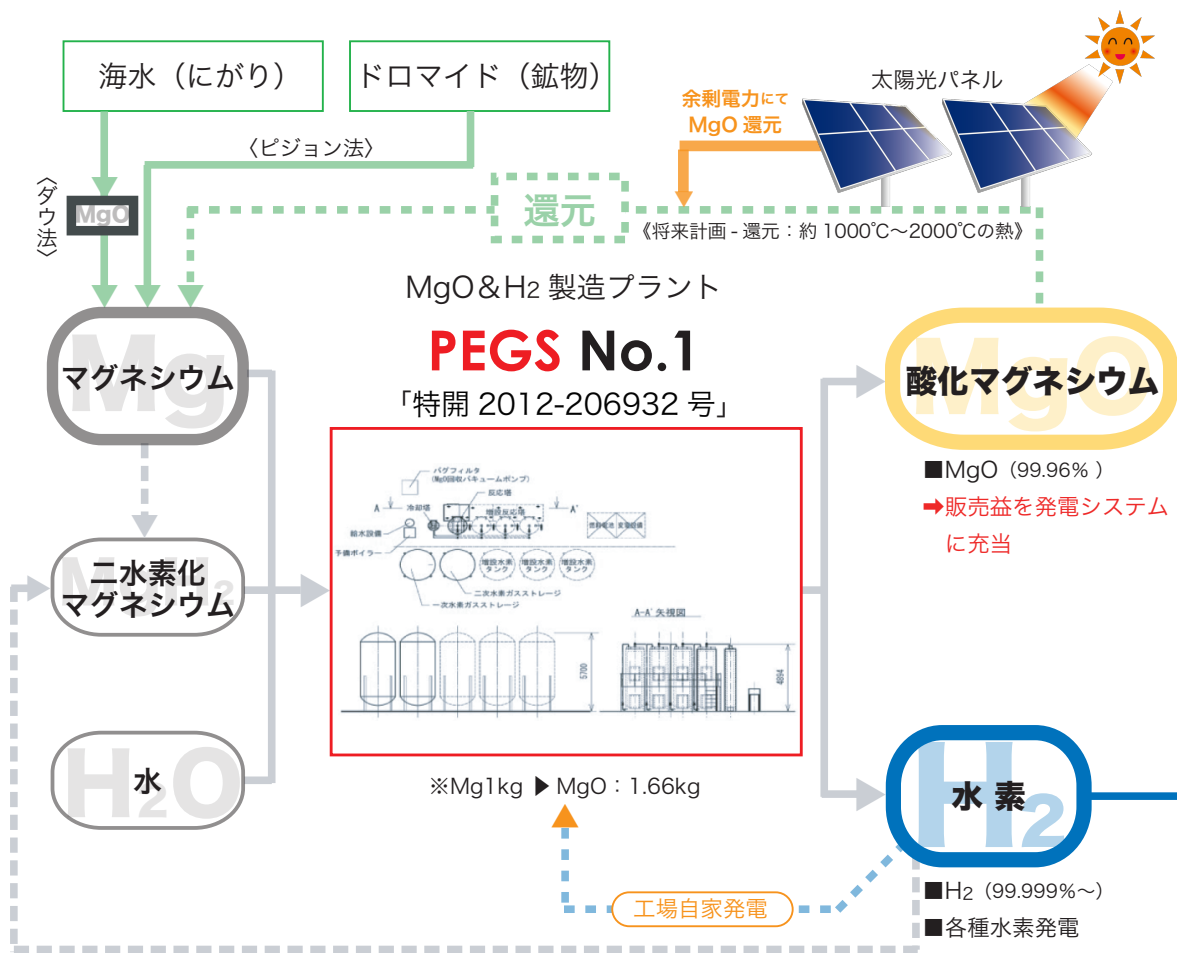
海水（にがり）

ドロマイド（鉱物）

〈ピジョン法〉

〈ダウ法〉

MgO

余剰電力にて
MgO 還元

太陽光パネル

還元

《将来計画 - 還元：約 1000℃～2000℃の熱》

MgO＆$H_2$ 製造プラント

PEGS No.1

「特開 2012-206932 号」

Mg
マグネシウム

$MgH_2$
二水素化
マグネシウム

$H_2O$
水

MgO
酸化マグネシウム

■MgO（99.96％）
➡販売益を発電システムに充当

バグフィルタ
(Mg回収バキュームポンプ)
反応塔
冷却塔
増設反応塔
給水設備
予備ボイラー
増設水素タンク
増設水素タンク
増設水素タンク
二次水素ガスストレージ
一次水素ガスストレージ
A-A' 矢視図
5700
4894

※Mg1kg ▶ MgO：1.66kg

$H_2$
水 素

■$H_2$（99.999％～）
■各種水素発電

工場自家発電